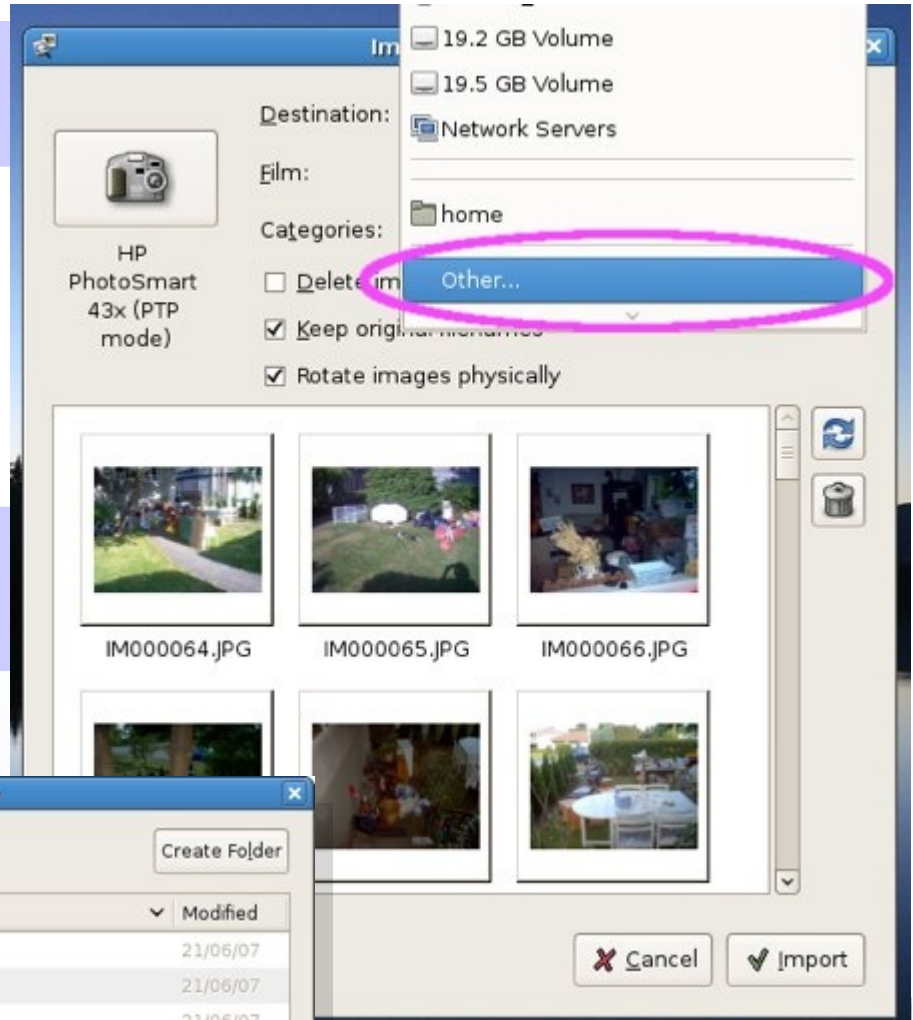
Im

19.2 GB Volume
19.5 GB Volume
Network Servers
home
Other...

Destination:
Film:
Categories:

HP PhotoSmart 43x (PTP mode)

Delete im
Keep original filenames
Rotate images physically

IM000064.JPG
IM000065.JPG
IM000066.JPG

Create Folder
Modified
21/06/07
21/06/07
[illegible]

Cancel
Import